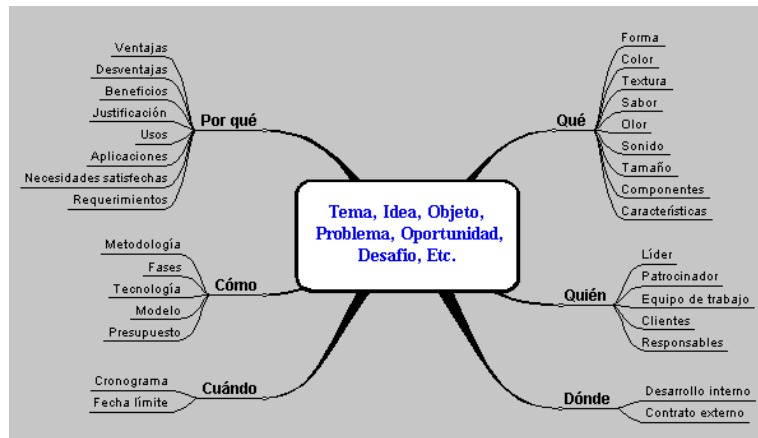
Tema, Idea, Objeto, Problema, Oportunidad, Desafío, Etc.

Por qué
Ventajas
Desventajas
Beneficios
Justificación
Usos
Aplicaciones
Necesidades satisfechas
Requerimientos

Qué
Forma
Color
Textura
Sabor
Olor
Sonido
Tamaño
Componentes
Características

Cómo
Metodología
Fases
Tecnología
Modelo
Presupuesto

Quién
Líder
Patrocinador
Equipo de trabajo
Clientes
Responsables

Cuándo
Cronograma
Fecha límite

Dónde
Desarrollo interno
Contrato externo